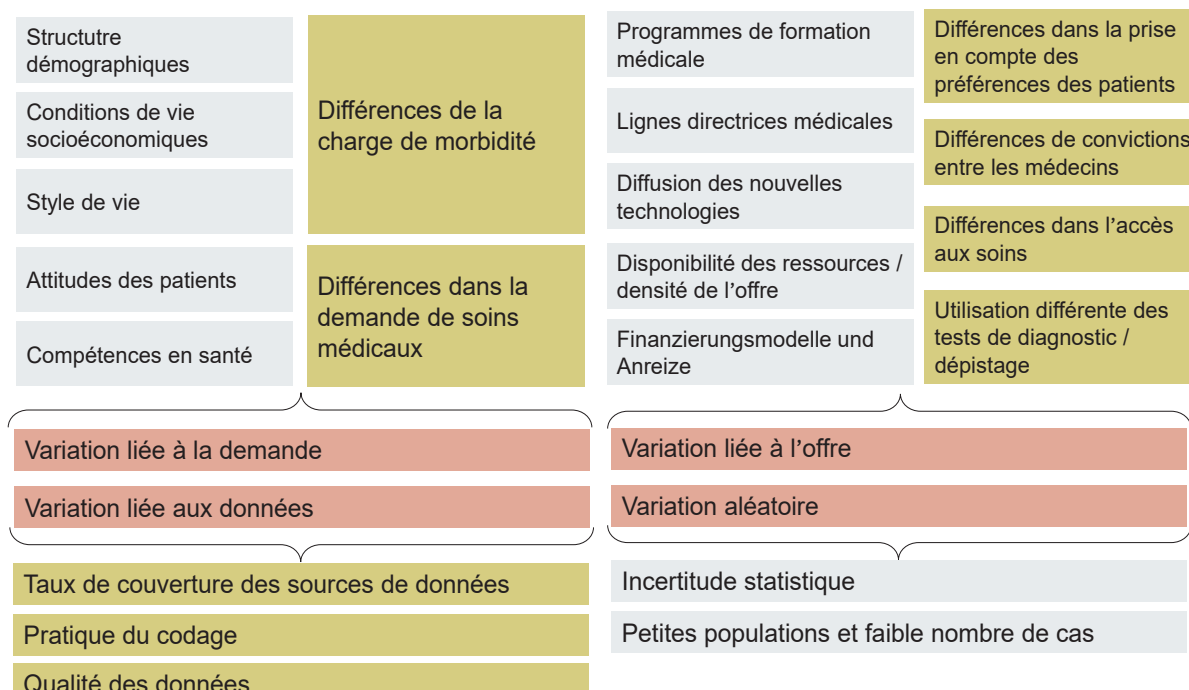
Structutre démographiques

Conditions de vie socioéconomiques

Style de vie

Différences de la charge de morbidité

Attitudes des patients

Compétences en santé

Différences dans la demande de soins médicaux

Programmes de formation médicale

Lignes directrices médicales

Diffusion des nouvelles technologies

Disponibilité des ressources / densité de l’offre

Finanzierungsmodelle und Anreize

Différences dans la prise en compte des préférences des patients

Différences de convictions entre les médecins

Différences dans l’accès aux soins

Utilisation différente des tests de diagnostic / dépistage

Variation liée à la demande

Variation liée aux données

Variation liée à l’offre

Variation aléatoire

Taux de couverture des sources de données

Pratique du codage

Qualité des données

Incertitude statistique

Petites populations et faible nombre de cas